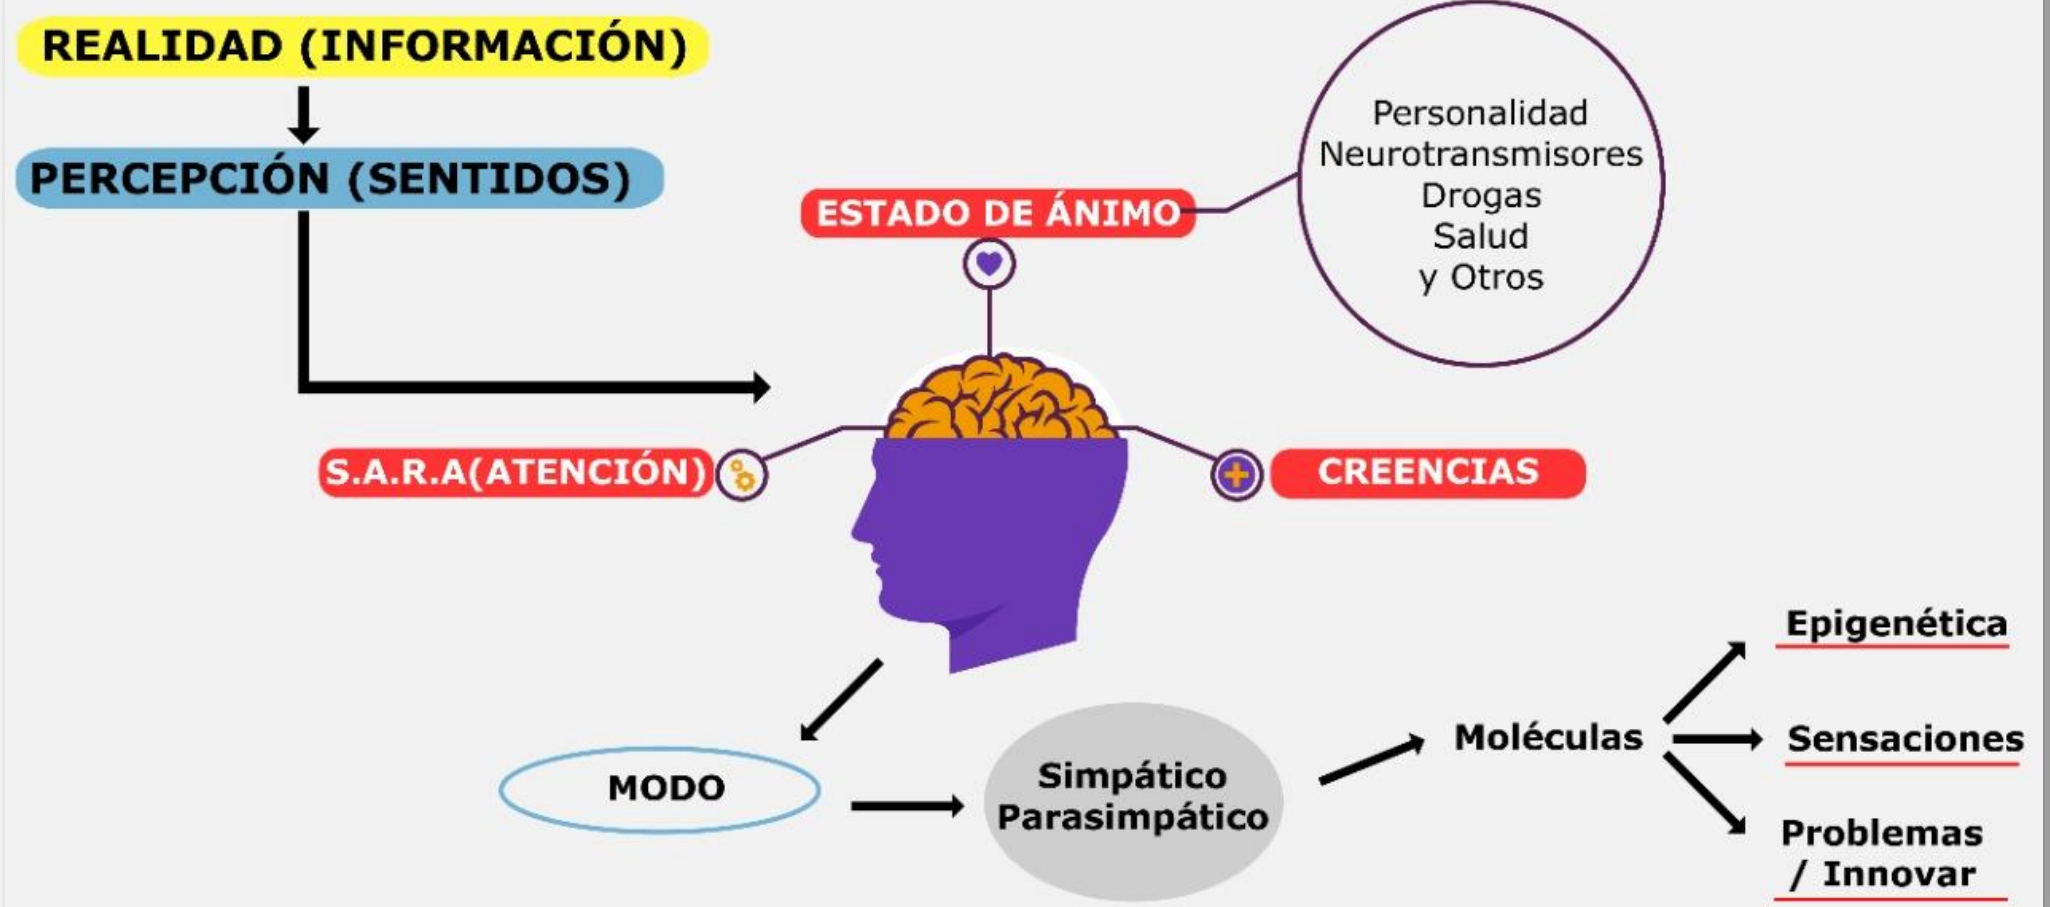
REALIDAD (INFORMACIÓN)

PERCEPCIÓN (SENTIDOS)

ESTADO DE ÁNIMO

Personalidad
Neurotransmisores
Drogas
Salud
y Otros

S.A.R.A(ATENCIÓN)

CREENCIAS

MODO

Simpático
Parasimpático

Moléculas

Epigenética

Sensaciones

Problemas / Innovar